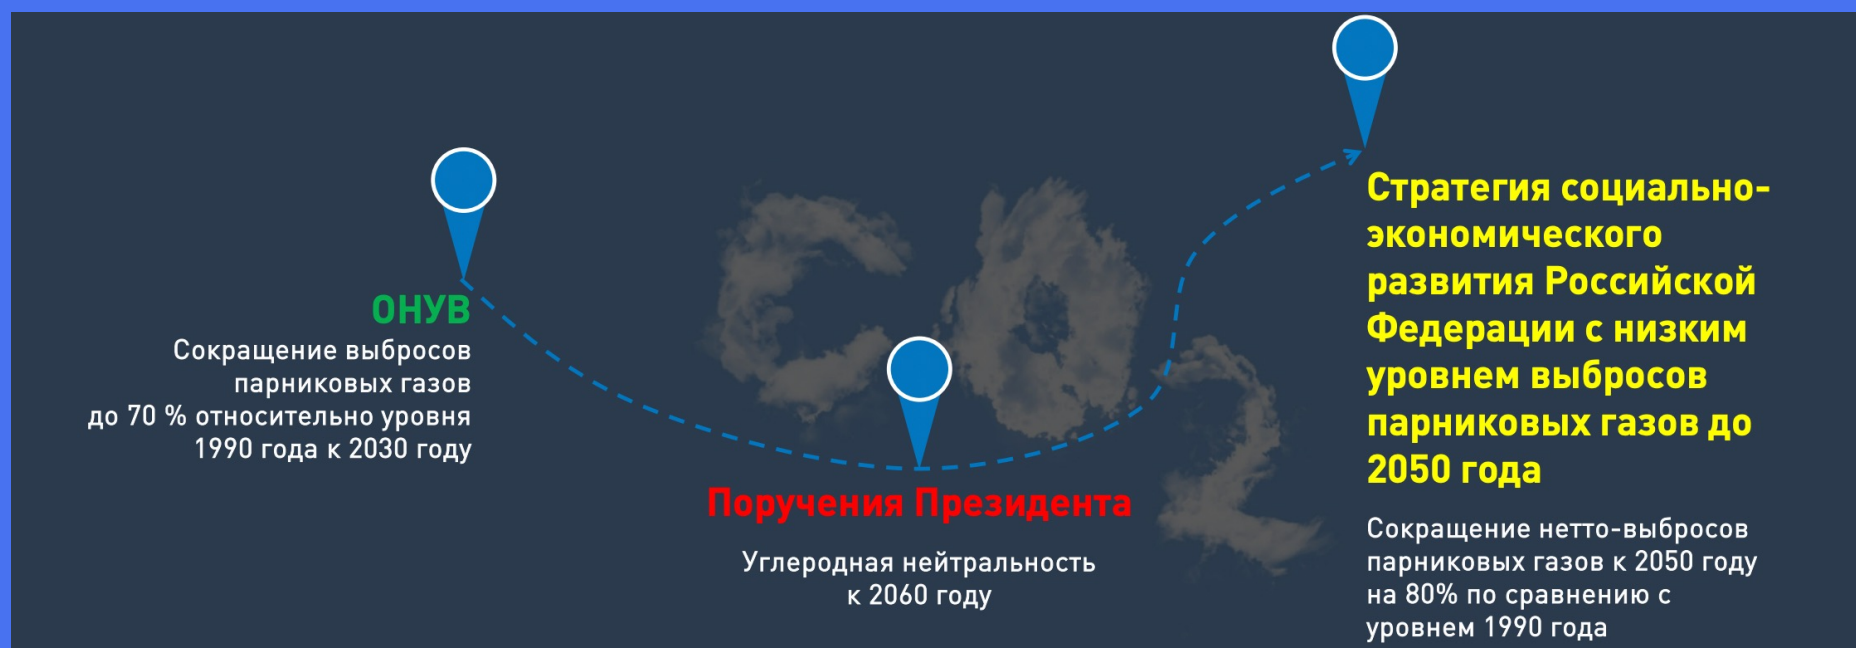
ОНУВ

Сокращение выбросов парниковых газов до 70 % относительно уровня 1990 года к 2030 году

Поручения Президента

Углеродная нейтральность к 2060 году

Стратегия социально-экономического развития Российской Федерации с низким уровнем выбросов парниковых газов до 2050 года

Сокращение нетто-выбросов парниковых газов к 2050 году на 80% по сравнению с уровнем 1990 года